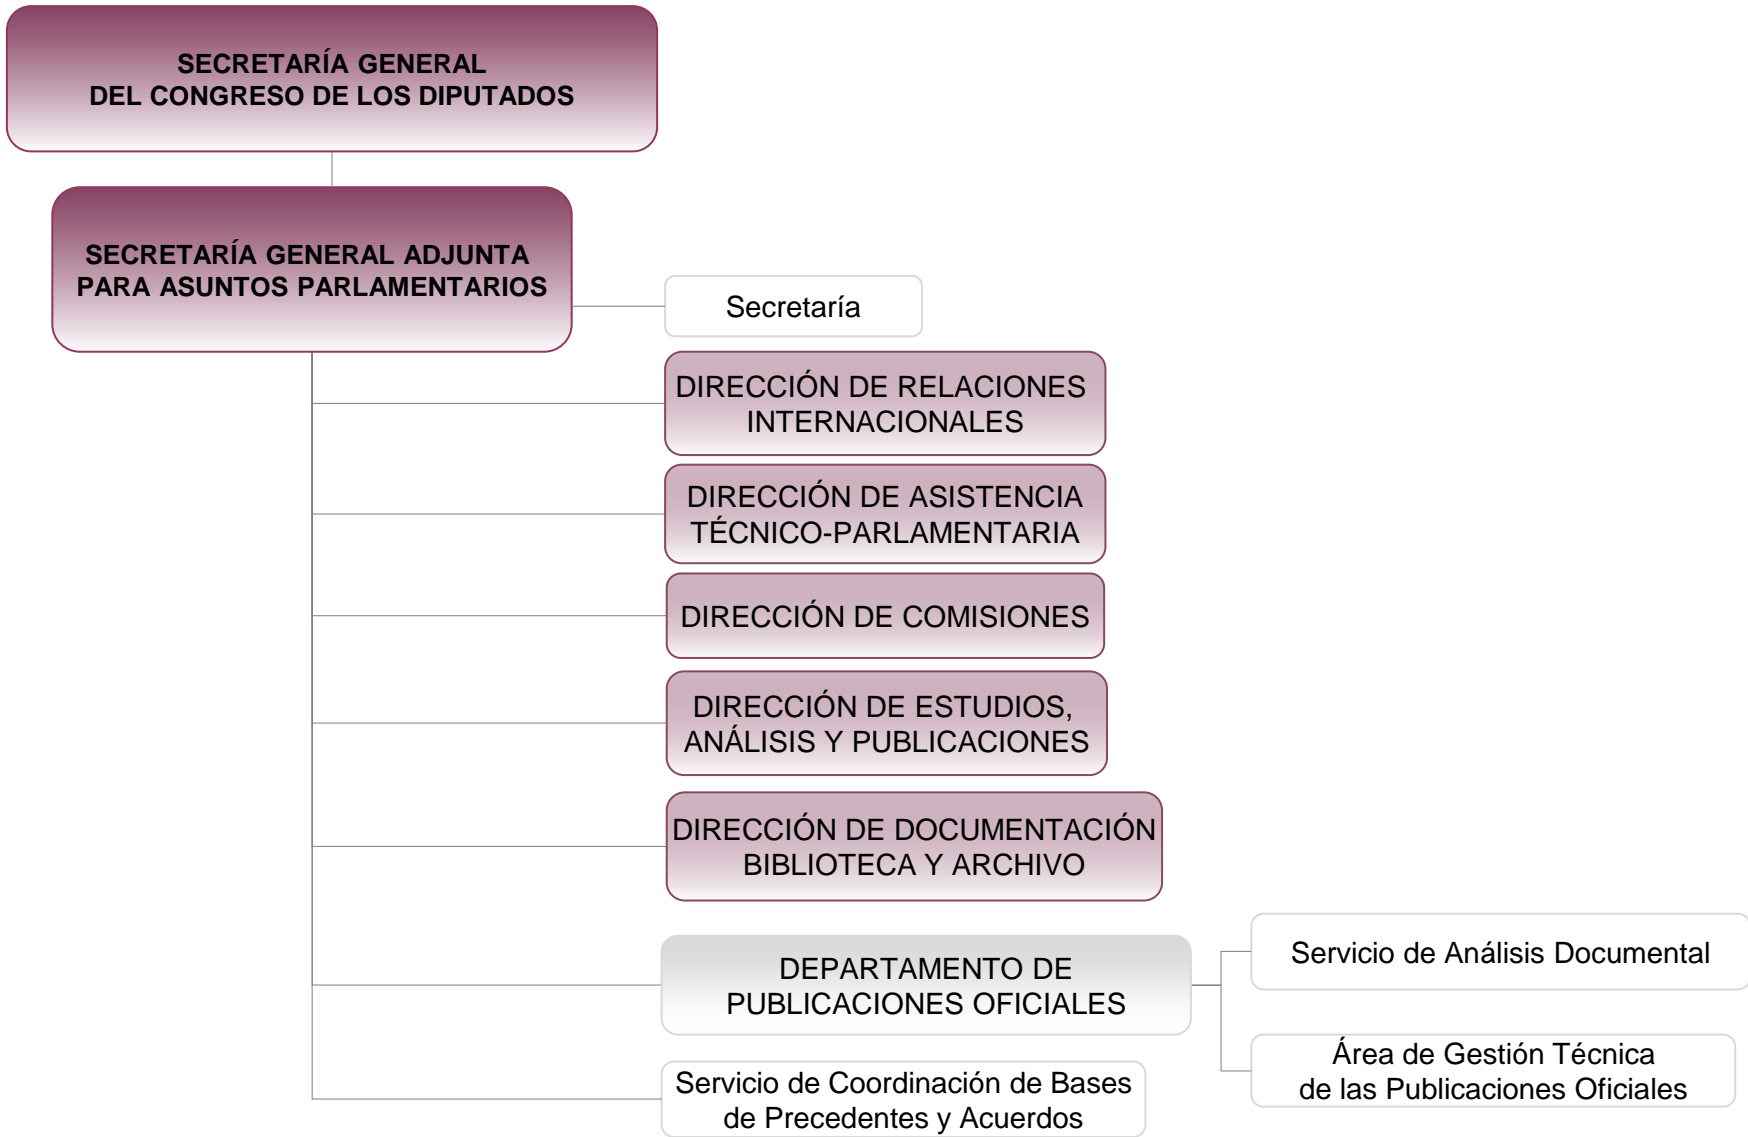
SECRETARÍA GENERAL
DEL CONGRESO DE LOS DIPUTADOS

SECRETARÍA GENERAL ADJUNTA
PARA ASUNTOS PARLAMENTARIOS

Secretaría

DIRECCIÓN DE RELACIONES INTERNACIONALES

DIRECCIÓN DE ASISTENCIA TÉCNICO-PARLAMENTARIA

DIRECCIÓN DE COMISIONES

DIRECCIÓN DE ESTUDIOS, ANÁLISIS Y PUBLICACIONES

DIRECCIÓN DE DOCUMENTACIÓN BIBLIOTECA Y ARCHIVO

DEPARTAMENTO DE PUBLICACIONES OFICIALES

Servicio de Análisis Documental

Área de Gestión Técnica de las Publicaciones Oficiales

Servicio de Coordinación de Bases de Precedentes y Acuerdos